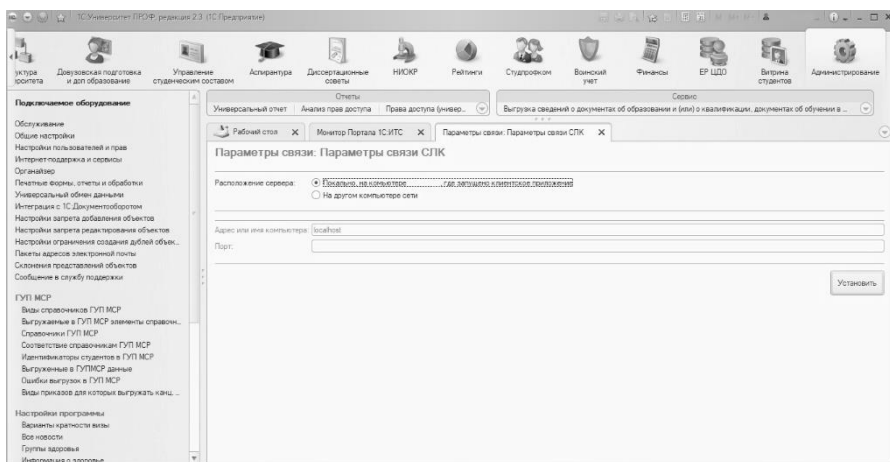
1С:Университет ПРОФ, редакция 2.3 (1С:Предприятие)

уктура оситета
Довузовская подготовка и доп.образование
Управление студенческим составом
Аспирантура
Диссертационные советы
НИОКР
Рейтинги
Студпрофком
Воинский учет
Финансы
ЕР ЦДО
Витрина студентов
Администрирование

Подключаемое оборудование

Обслуживание
Общие настройки
Настройки пользователей и прав
Интернет-поддержка и сервисы
Органайзер
Печатные формы, отчеты и обработки
Универсальный обмен данными
Интеграция с 1С:Документооборотом
Настройки запрета добавления объектов
Настройки запрета редактирования объектов
Настройки ограничения создания дублей объек...
Пакеты адресов электронной почты
Склонения представлений объектов
Сообщение в службу поддержки

ГУП МСР
Виды справочников ГУП МСР
Выгружаемые в ГУП МСР элементы справочн...
Справочники ГУП МСР
Соответствие справочникам ГУП МСР
Идентификаторы студентов в ГУП МСР
Выгруженные в ГУПМСР данные
Ошибки выгрузок в ГУП МСР
Виды приказов для которых выгружать канц...

Настройки программы
Варианты кратности визы
Все новости
Группы здоровья
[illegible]

Отчеты
Универсальный отчет
Анализ прав доступа
Права доступа (универ...
Сервис
Выгрузка сведений о документах об образовании и (или) о квалификации, документах об обучении в ...

Рабочий стол
Монитор Портала 1С:ИТС
Параметры связи: Параметры связи СЛК

Параметры связи: Параметры связи СЛК

Расположение сервера:
Локально, на компьютере, где запущено клиентское приложение
На другом компьютере сети

Адрес или имя компьютера: localhost
Порт:

Установить